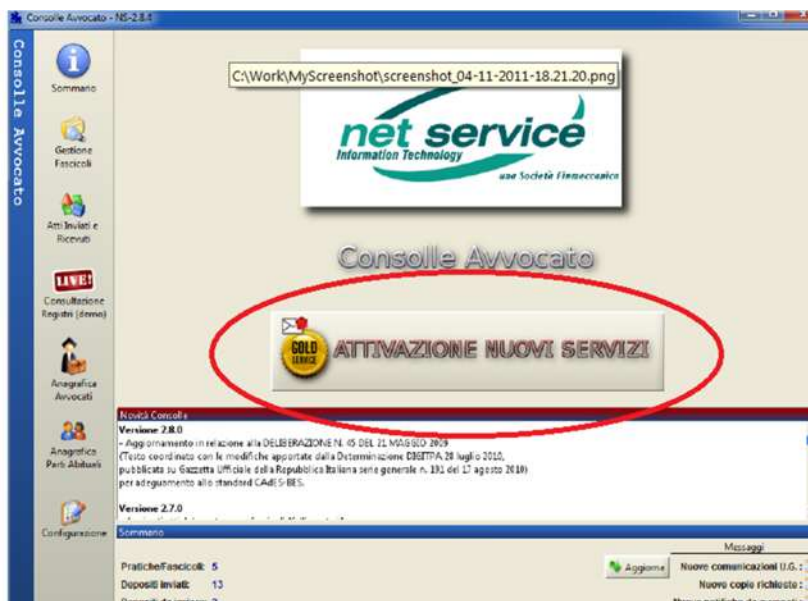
Consolle Avvocato - NS-2.8.4

Consolle Avvocato

Sommario

Gestione Fascicoli

Atti Inviati e Ricevuti

LIVE!

Consultazione Registri (demo)

Anagrafica Avvocati

Anagrafica Parti Abituali

Configurazione

C:\Work\MyScreenshot\screenshot_04-11-2011-18.21.20.png

net service
Information Technology
una Società Finmeccanica

Consolle Avvocato

GOLD SERVICE

ATTIVAZIONE NUOVI SERVIZI

Novità Consolle

Versione 2.8.0
- Aggiornamento in relazione alla DELIBERAZIONE N. 45 DEL 21 MAGGIO 2009
(Testo coordinato con le modifiche apportate dalla Determinazione DIGITPA 28 luglio 2010, pubblicata su Gazzetta Ufficiale della Repubblica Italiana serie generale n. 191 del 17 agosto 2010)
per adeguamento allo standard CAdES-BES.

Versione 2.7.0
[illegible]

Sommario

Pratiche/Fascicoli: 5
Depositi inviati: 13
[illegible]

Aggiorna

Messaggi
Nuove comunicazioni U.G. :
Nuove copie richieste :
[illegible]